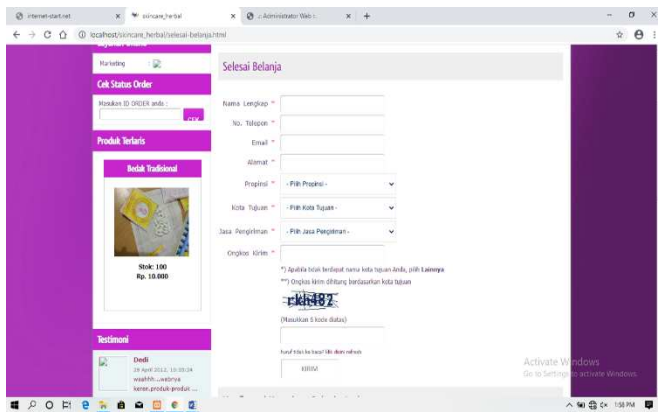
internet-start.net × skincare_herbal × :: Administrator Web :: × +

localhost/skincare_herbal/selesai-belanja.html

Marketing

Cek Status Order

Masukkan ID ORDER anda :

CEK

Produk Terlaris

Bedak Tradisional

Stok: 100
Rp. 10.000

Testimoni

Dedi
29 April 2012, 10:30:24
waahhh...waahnya keren..produk-produk ...

Selesai Belanja

Nama Lengkap *

No. Telepon *

Email *

Alamat *

Propinsi * - Pilih Propinsi -

Kota Tujuan * - Pilih Kota Tujuan -

Jasa Pengiriman * - Pilih Jasa Pengiriman -

Ongkos Kirim *

*) Apabila tidak terdapat nama kota tujuan Anda, pilih Lainnya
**) Ongkos kirim dihitung berdasarkan kota tujuan

rkh487

(Masukkan 6 kode diatas)

Kode tidak terbaca? Klik disini refresh

KIRIM

Activate Windows
Go to Settings to activate Windows.

1:58 PM